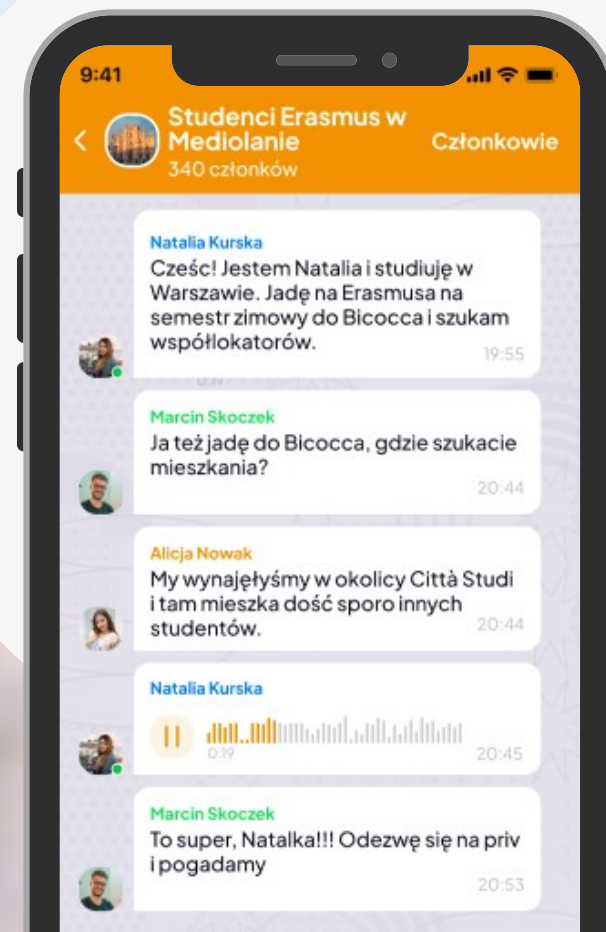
9:41

Studenci Erasmus w Mediolanie
340 członków
Członkowie

Natalia Kurska
Cześc! Jestem Natalia i studiuję w Warszawie. Jadę na Erasmusa na semestr zimowy do Bicocca i szukam współlokatorów.
19:55

Marcin Skoczek
Ja też jadę do Bicocca, gdzie szukacie mieszkania?
20:44

Alicja Nowak
My wynajęłyśmy w okolicy Città Studi i tam mieszka dość sporo innych studentów.
20:44

Natalia Kurska
0:19
20:45

Marcin Skoczek
To super, Natalka!!! Odezwę się na priv i pogadamy
20:53